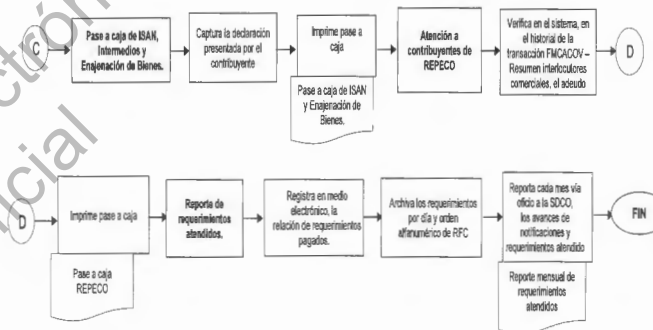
C

Pase a caja de ISAN, Intermedios y Enajenación de Bienes.

Captura la declaración presentada por el contribuyente

Imprime pase a caja

Pase a caja de ISAN y Enajenación de Bienes.

Atención a contribuyentes de REPECO

Verifica en el sistema, en el historial de la transacción FMCACOV – Resumen interlocutores comerciales, el adeudo

D

D

Imprime pase a caja

Pase a caja REPECO

Reporta de requerimientos atendidos.

Registra en medio electrónico, la relación de requerimientos pagados.

Archiva los requerimientos por día y orden alfanumérico de RFC

Reporta cada mes vía oficio a la SDCO, los avances de notificaciones y requerimientos atendido

Reporte mensual de requerimientos atendidos

FIN